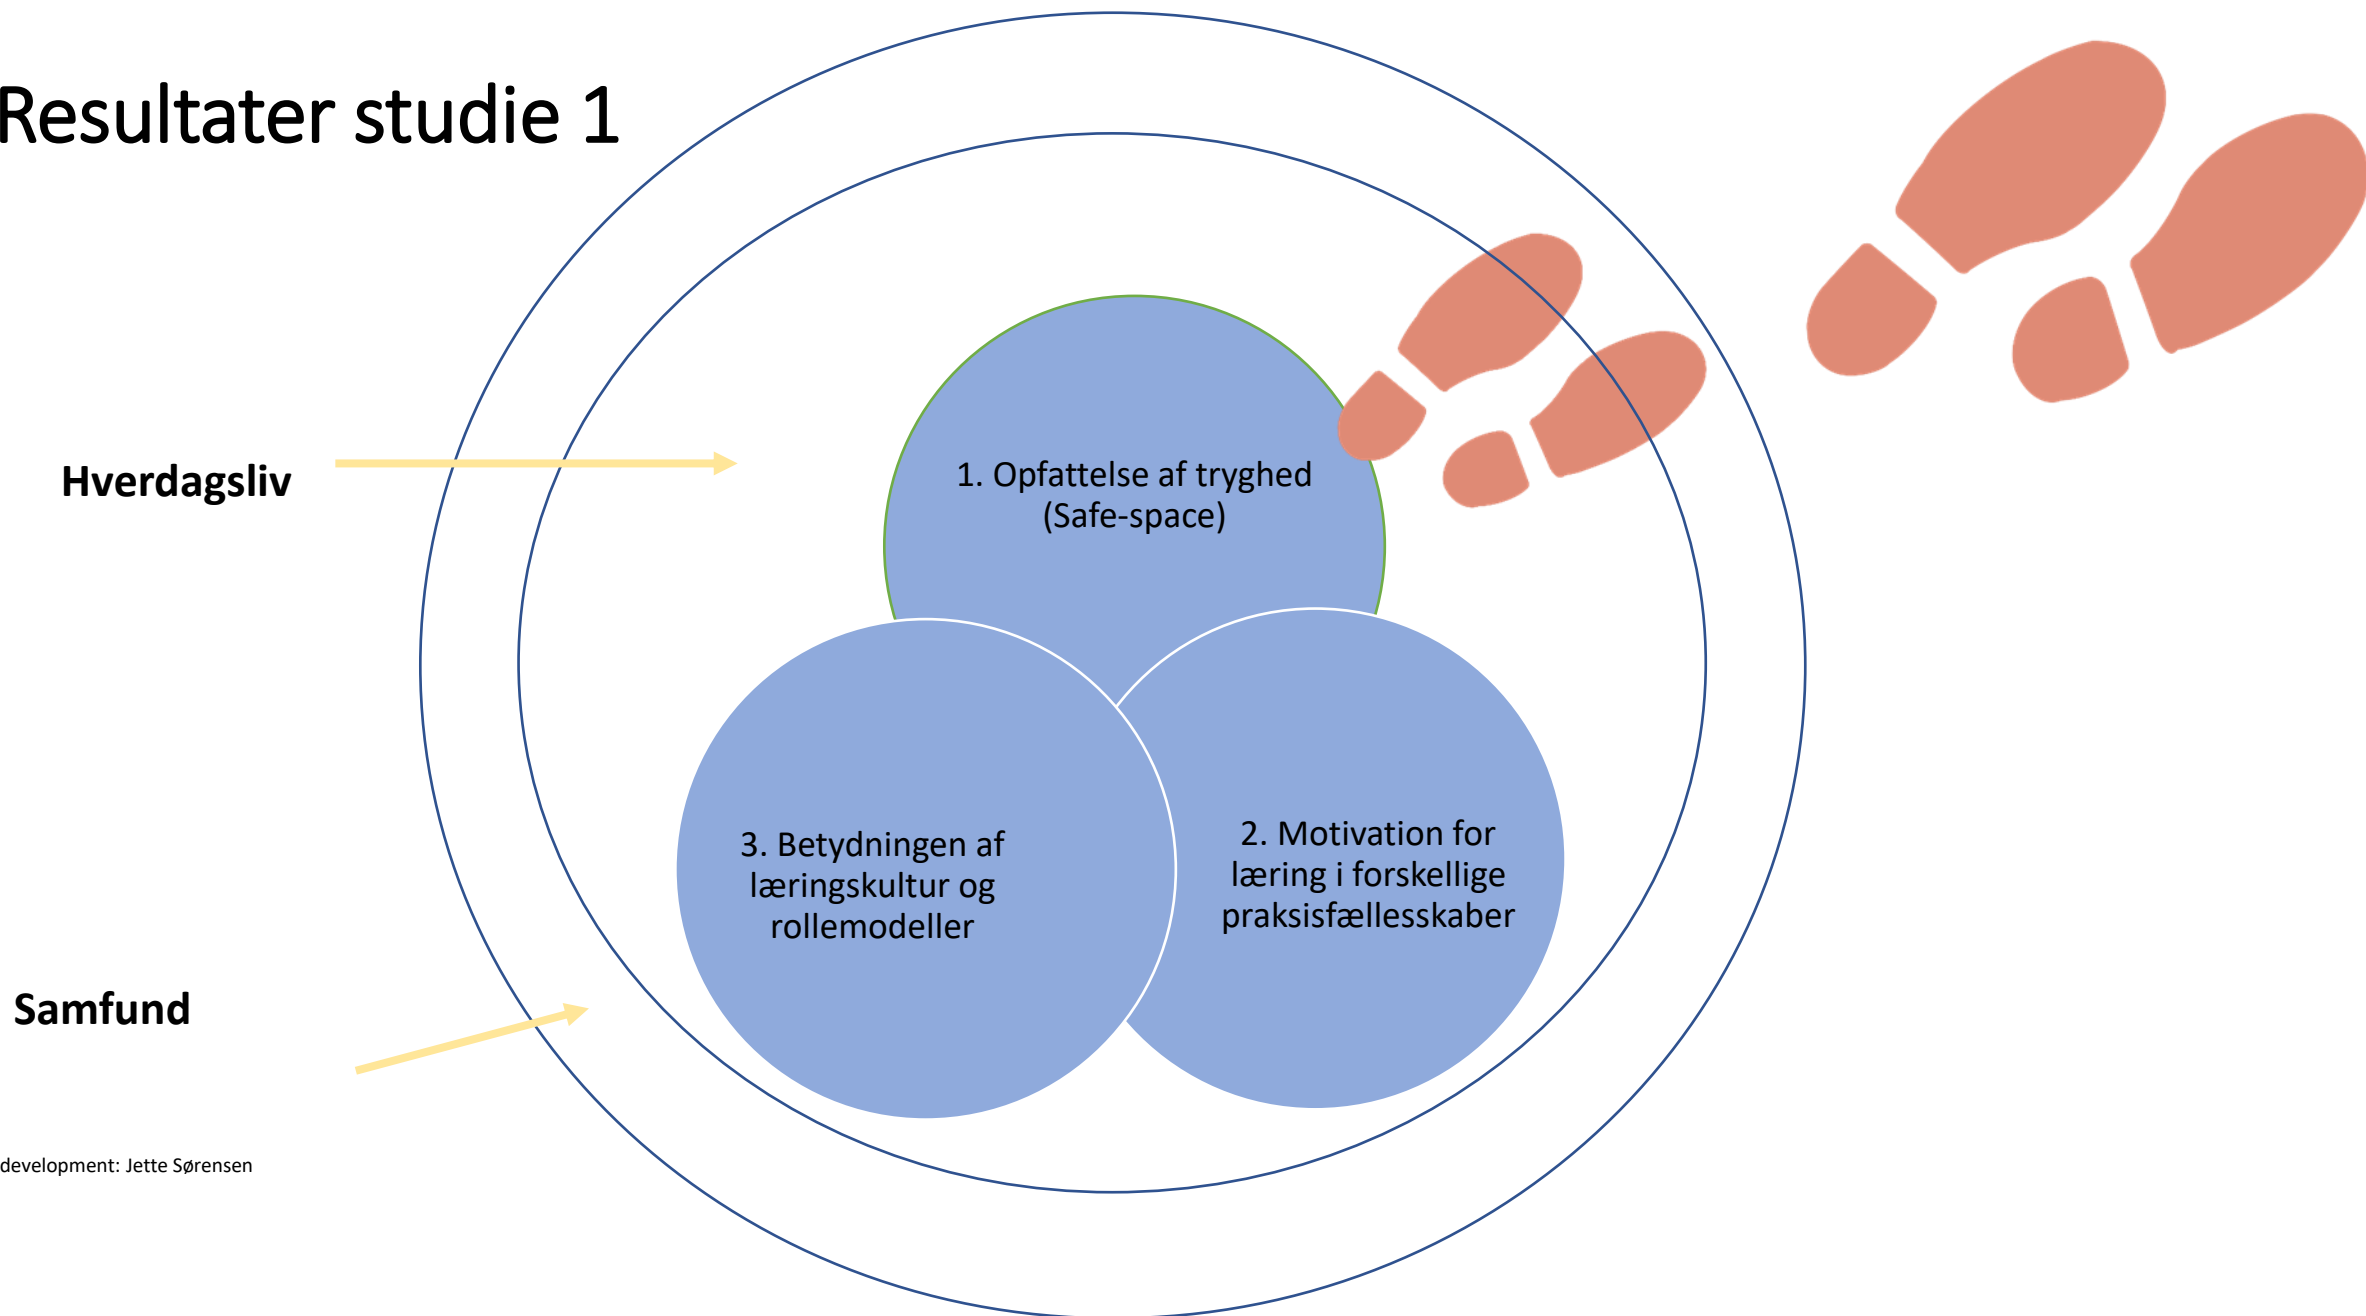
Resultater studie 1

Hverdagsliv

Samfund

1. Opfattelse af tryghed (Safe-space)

3. Betydningen af læringskultur og rollemodeller

2. Motivation for læring i forskellige praksisfællesskaber

development: Jette Sørensen